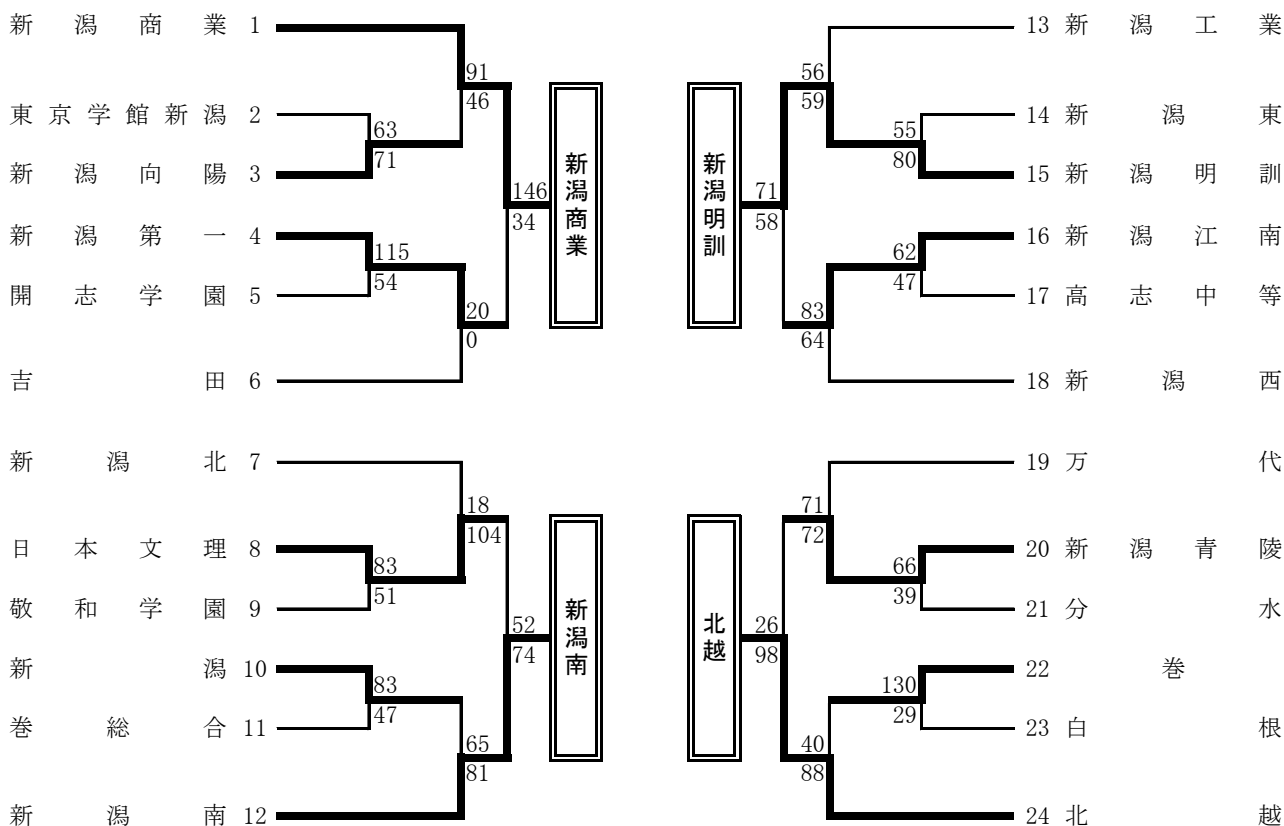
新潟商業 1
東京学館新潟 2
新潟向陽 3
新潟第一 4
開志学園 5
吉田 6
91
46
63
71
115
54
20
0
146
34
新潟商業

新潟明訓
71
58
56
59
55
80
62
47
83
64
13 新潟工業
14 新潟東
15 新潟明訓
16 新潟江南
17 高志中等
18 新潟西

新潟北 7
日本文理 8
敬和学園 9
新潟 10
巻総合 11
新潟南 12
18
104
83
51
83
47
65
81
52
74
新潟南

北越
26
98
71
72
66
39
130
29
40
88
19 万代
20 新潟青陵
21 分水
22 巻
23 白根
24 北越